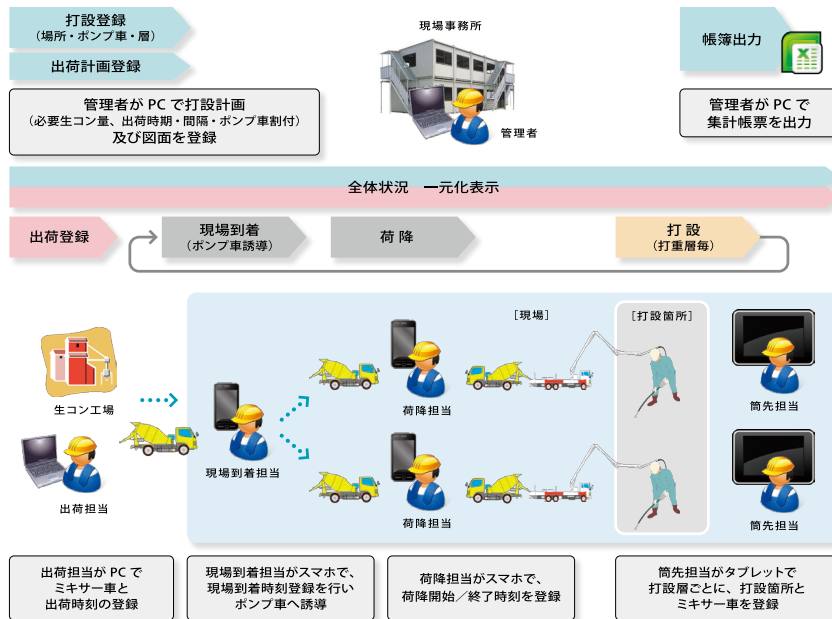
打設登録
（場所・ポンプ車・層）

出荷計画登録

管理者が PC で打設計画
（必要生コン量、出荷時期・間隔・ポンプ車割付）
及び図面を登録

現場事務所

管理者

帳簿出力

管理者が PC で
集計帳票を出力

全体状況　一元化表示

出荷登録

現場到着
（ポンプ車誘導）

荷 降

打 設
（打重層毎）

生コン工場

出荷担当

現場到着担当

［現場］

荷降担当

荷降担当

［打設箇所］

筒先担当

筒先担当

出荷担当が PC で
ミキサー車と
出荷時刻の登録

現場到着担当がスマホで、
現場到着時刻登録を行い
ポンプ車へ誘導

荷降担当がスマホで、
荷降開始／終了時刻を登録

筒先担当がタブレットで
打設層ごとに、打設箇所と
ミキサー車を登録